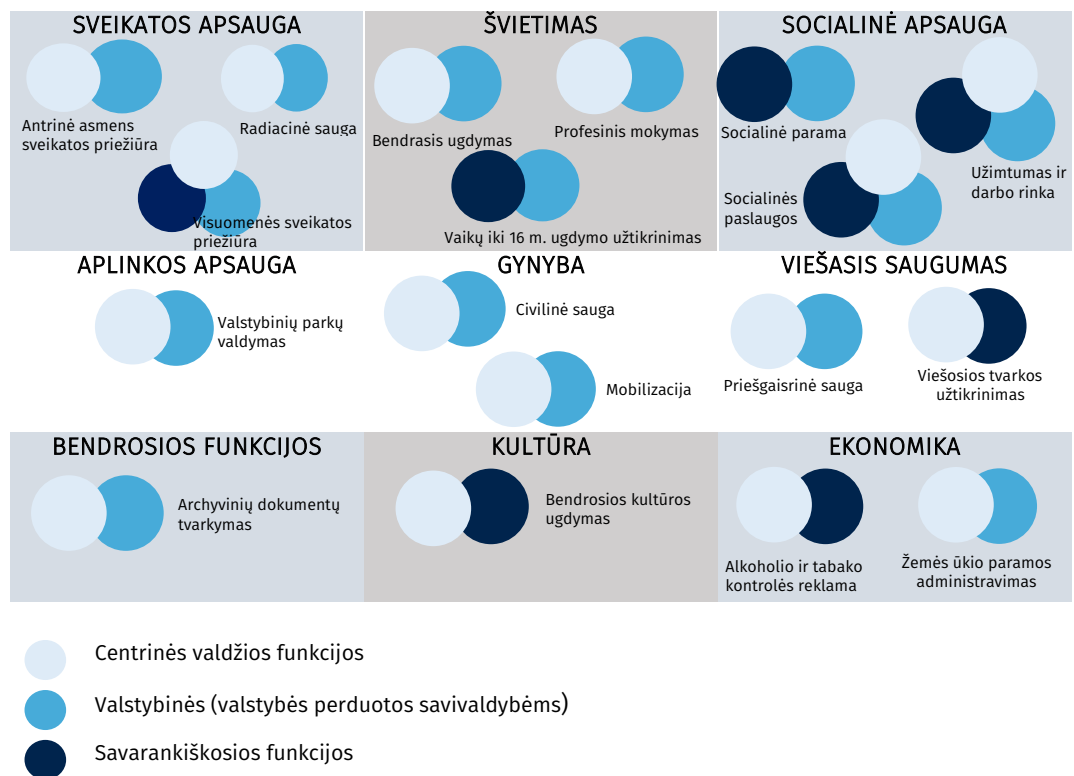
SVEIKATOS APSAUGA

Antrinė asmens sveikatos priežiūra

Radiacinė sauga

Visuomenės sveikatos priežiūra

ŠVIETIMAS

Bendrasis ugdymas

Profesinis mokymas

Vaikų iki 16 m. ugdymo užtikrinimas

SOCIALINĖ APSAUGA

Socialinė parama

Užimtumas ir darbo rinka

Socialinės paslaugos

APLINKOS APSAUGA

Valstybinių parkų valdymas

GYNYBA

Civilinė sauga

Mobilizacija

VIEŠASIS SAUGUMAS

Priešgaisrinė sauga

Viešosios tvarkos užtikrinimas

BENDROSIOS FUNKCIJOS

Archyvinių dokumentų tvarkymas

KULTŪRA

Bendrosios kultūros ugdymas

EKONOMIKA

Alkoholio ir tabako kontrolės reklama

Žemės ūkio paramos administravimas

Centrinės valdžios funkcijos

Valstybinės (valstybės perduotos savivaldybėms)

Savarankiškosios funkcijos